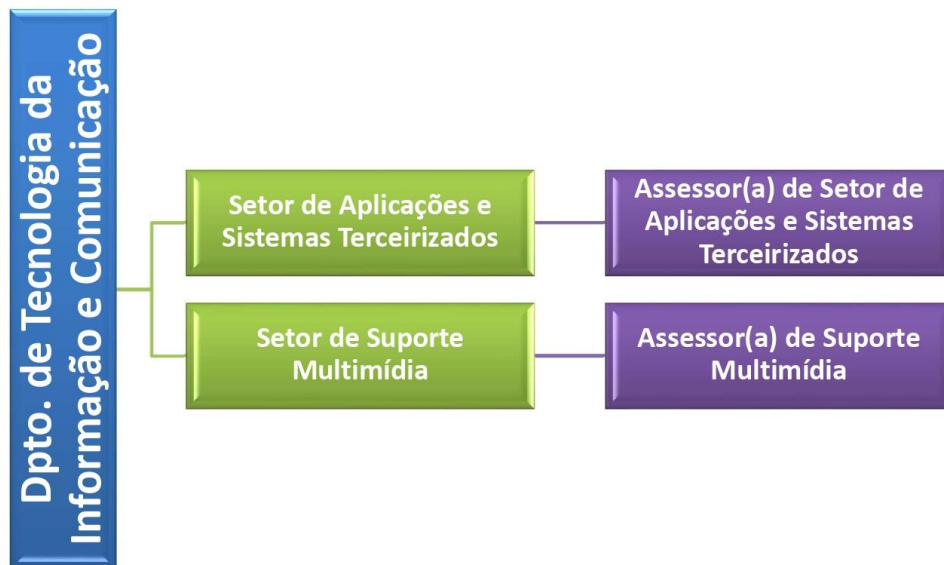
Dpto. de Tecnologia da Informação e Comunicação

Setor de Aplicações e Sistemas Terceirizados

Assessor(a) de Setor de Aplicações e Sistemas Terceirizados

Setor de Suporte Multimídia

Assessor(a) de Suporte Multimídia